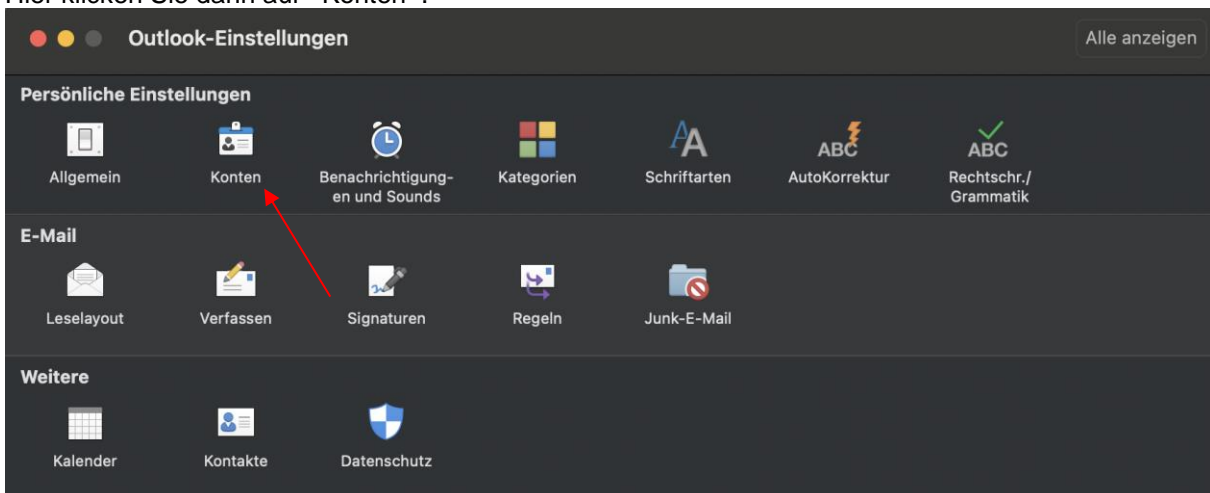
Hier klicken Sie dann auf "Konten".

Outlook-Einstellungen

Alle anzeigen

Persönliche Einstellungen

Allgemein

Konten

Benachrichtigungen und Sounds

Kategorien

Schriftarten

ABC

AutoKorrektur

ABC

Rechtschr./ Grammatik

E-Mail

Leselayout

Verfassen

Signaturen

Regeln

Junk-E-Mail

Weitere

Kalender

Kontakte

Datenschutz